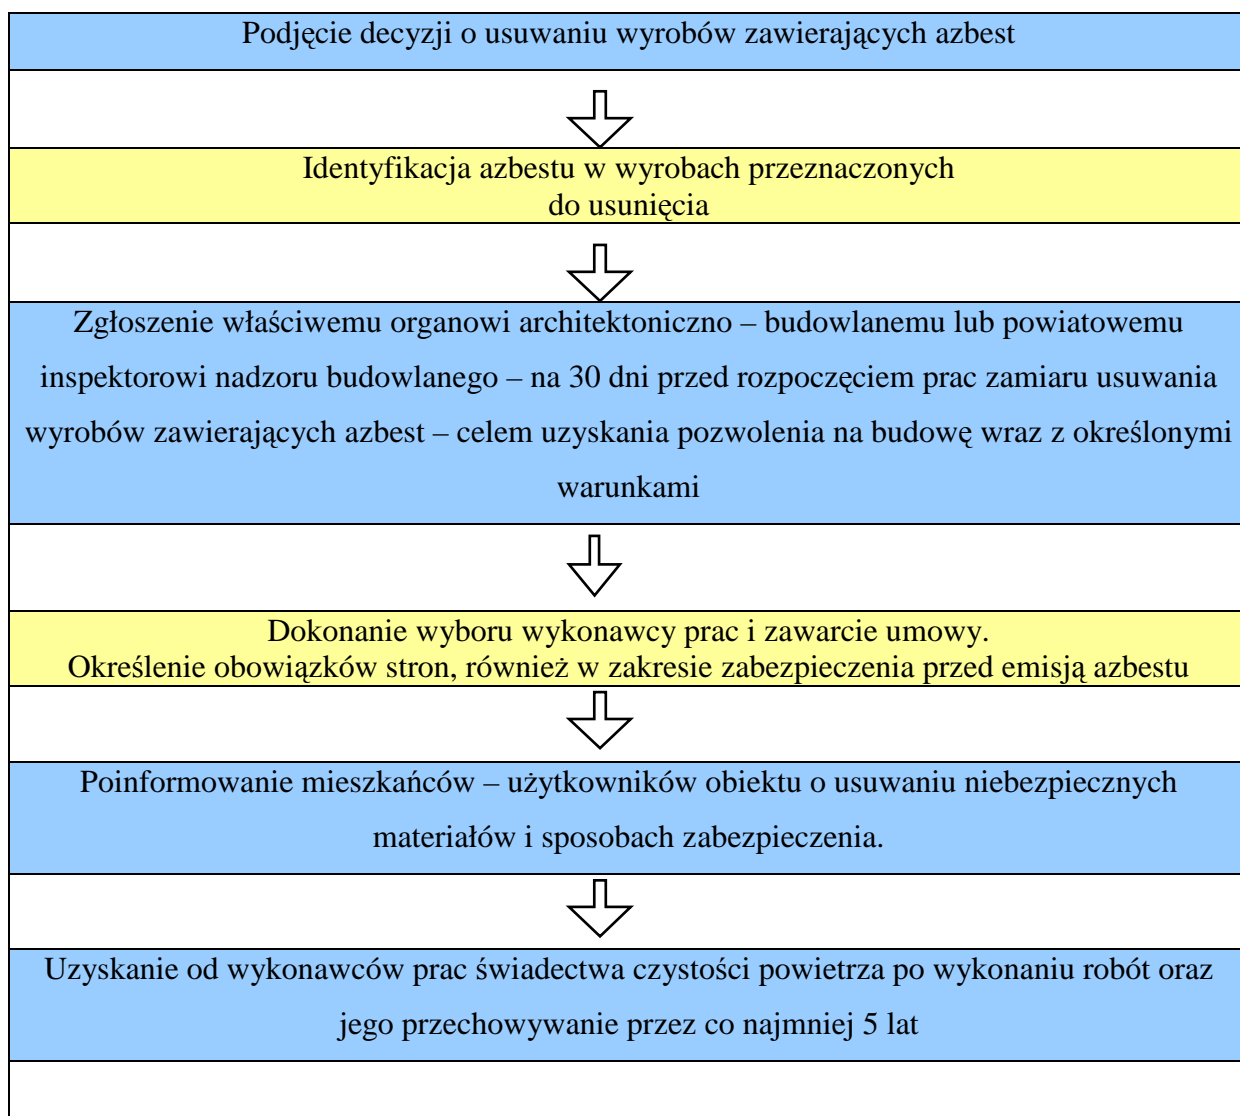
Podjęcie decyzji o usuwaniu wyrobów zawierających azbest

Identyfikacja azbestu w wyrobach przeznaczonych do usunięcia

Zgłoszenie właściwemu organowi architektoniczno – budowlanemu lub powiatowemu inspektorowi nadzoru budowlanego – na 30 dni przed rozpoczęciem prac zamiaru usuwania wyrobów zawierających azbest – celem uzyskania pozwolenia na budowę wraz z określonymi warunkami

Dokonanie wyboru wykonawcy prac i zawarcie umowy.
Określenie obowiązków stron, również w zakresie zabezpieczenia przed emisją azbestu

Poinformowanie mieszkańców – użytkowników obiektu o usuwaniu niebezpiecznych materiałów i sposobach zabezpieczenia.

Uzyskanie od wykonawców prac świadectwa czystości powietrza po wykonaniu robót oraz jego przechowywanie przez co najmniej 5 lat